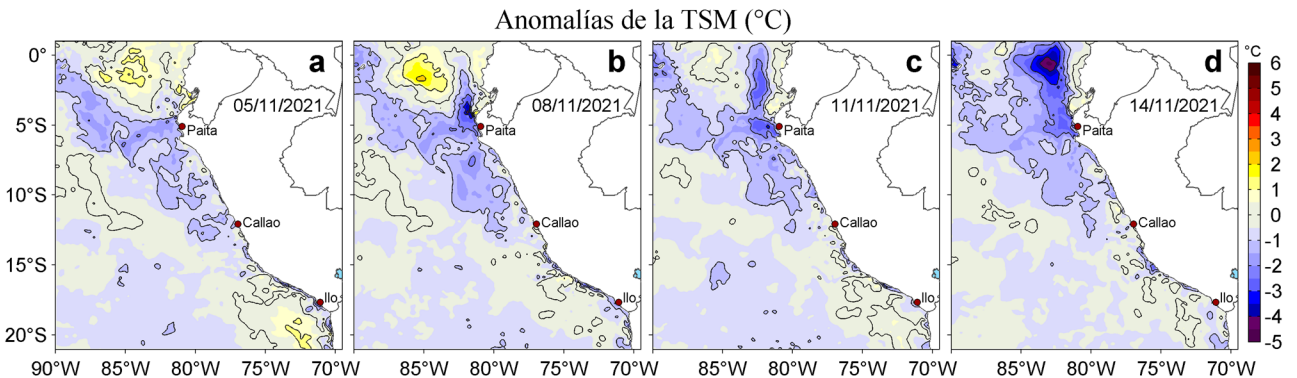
Anomalías de la TSM (°C)

a
05/11/2021
Paita
Callao
Ilo

b
08/11/2021
Paita
Callao
Ilo

c
11/11/2021
Paita
Callao
Ilo

d
14/11/2021
Paita
Callao
Ilo

0°
5°S
10°S
15°S
20°S

90°W 85°W 80°W 75°W 70°W 85°W 80°W 75°W 70°W 85°W 80°W 75°W 70°W 85°W 80°W 75°W 70°W

°C
6
5
4
3
2
1
0
-1
-2
-3
-4
-5